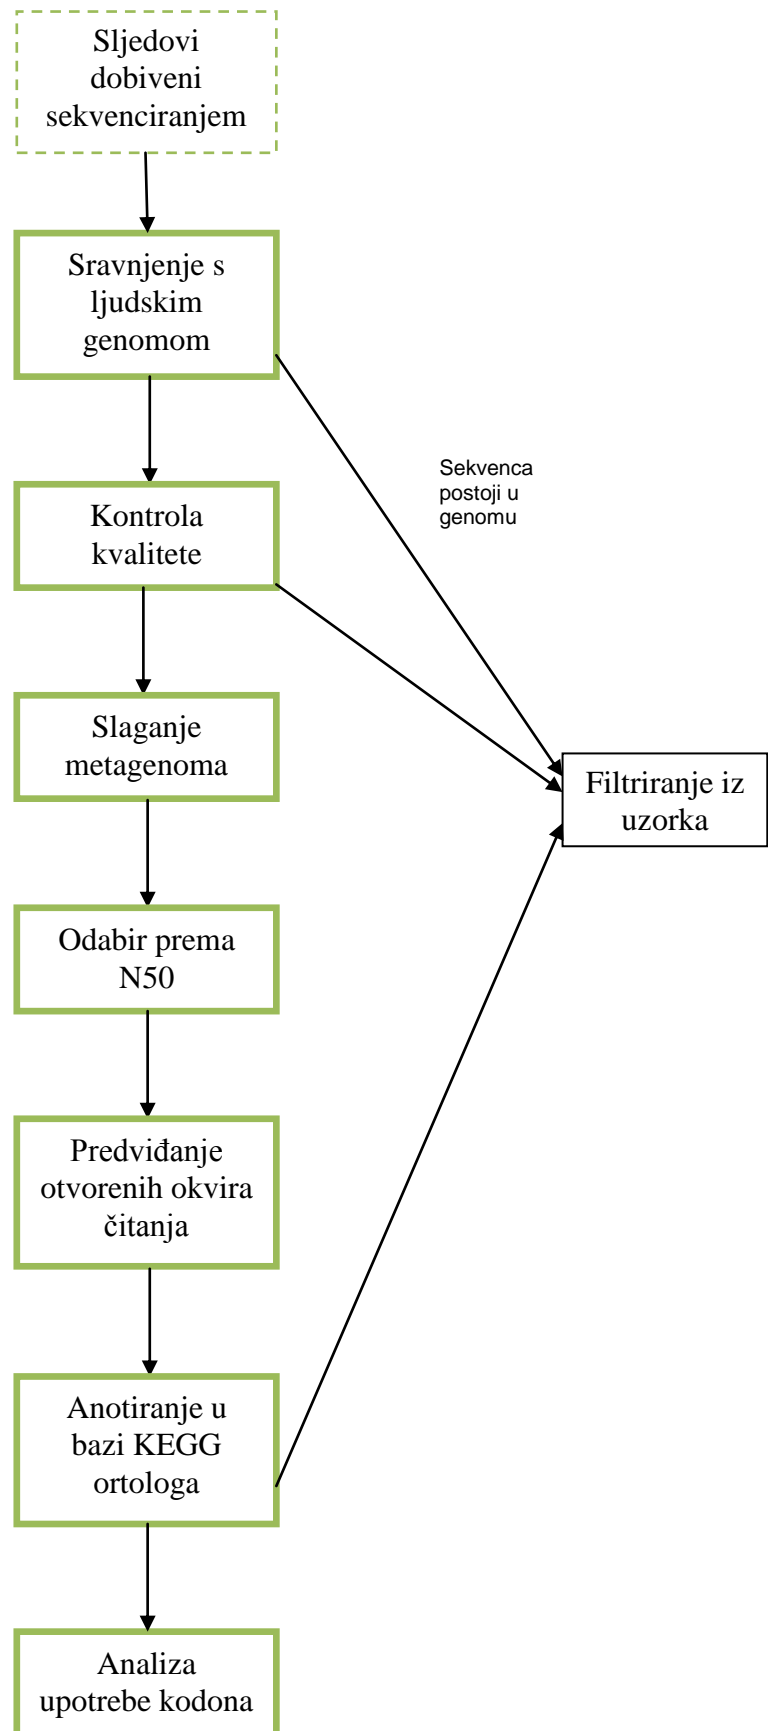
Sljedovi dobiveni sekvenciranjem

Sravnjenje s ljudskim genomom

Kontrola kvalitete

Slaganje metagenoma

Odabir prema N50

Predviđanje otvorenih okvira čitanja

Anotiranje u bazi KEGG ortologa

Analiza upotrebe kodona

Sekvenca postoji u genomu

Filtriranje iz uzorka